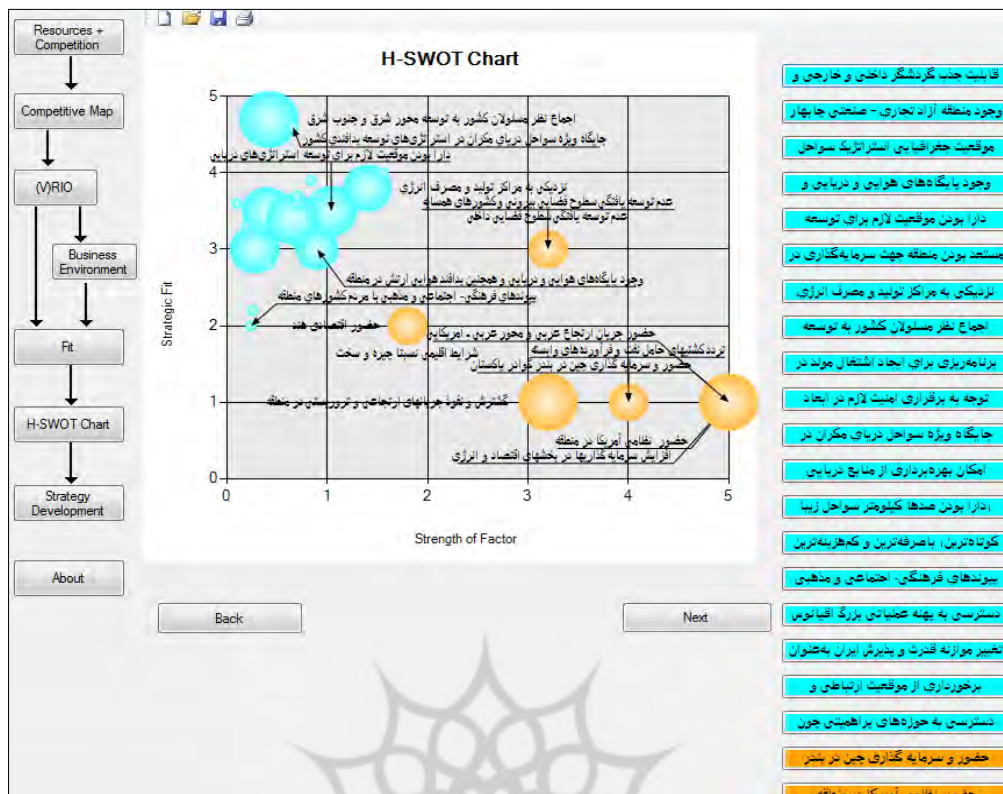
Resources + Competition

Competitive Map

(V)RIO

Business Environment

Fit

H-SWOT Chart

Strategy Development

About

H-SWOT Chart

5
4
3
2
1
0

Strategic Fit

0 1 2 3 4 5

Strength of Factor

اجماع نظر مسئولان کشور به توسعه محور شرق و جنوب شرق
جایگاه ویژه سواحل دریای مکران در استراتژی‌های توسعه بنادر کشور
دارا بودن موقعیت لازم برای توسعه استراتژی‌های دریایی
نزدیکی به مراکز تولید و مصرف انرژی
عدم توسعه یافتگی سطوح فضایی بیرونی و کشورهای همسایه
عدم توسعه یافتگی سطوح فضایی داخلی
وجود پایگاه‌های هوایی و دریایی و همچنین پدافند هوایی ارتش در منطقه
پیوندهای فرهنگی- اجتماعی و مذهبی با مردم کشورهای منطقه
حضور اقتصادی هند
حضور جریان ارتجاع عربی و محور عربی - امریکایی
تردد کشتیهای حامل نفت و فرآورده‌های وابسته
شرایط اقلیمی نسبتا چیره و سخت
حضور و سرمایه گذاری چین در بندر گوادر پاکستان
گسترش و نفوذ جریانهای ارتجاعی و تروریستی در منطقه
حضور نظامی آمریکا در منطقه
افزایش سرمایه گذاریها در بخشهای اقتصاد و انرژی

Back

Next

قابلیت جذب گردشگر داخلی و خارجی و
وجود منطقه آزاد تجاری - صنعتی چابهار
موقعیت جغرافیایی استراتژیک سواحل
وجود پایگاه‌های هوایی و دریایی و
دارا بودن موقعیت لازم برای توسعه
مستعد بودن منطقه جهت سرمایه‌گذاری در
نزدیکی به مراکز تولید و مصرف انرژی
اجماع نظر مسئولان کشور به توسعه
برنامه‌ریزی برای ایجاد اشتغال مولد در
توجه به برقراری امنیت لازم در ابعاد
جایگاه ویژه سواحل دریای مکران در
امکان بهره‌برداری از منابع دریایی
دارا بودن صدها کیلومتر سواحل زیبا
کوتاه‌ترین، باصرفه‌ترین و کم‌هزینه‌ترین
پیوندهای فرهنگی- اجتماعی و مذهبی
دسترسی به پهنه عملیاتی بزرگ اقیانوس
تغییر موازنه قدرت و پذیرش ایران به‌عنوان
برخورداری از موقعیت ارتباطی و
دسترسی به حوزه‌های پراهمیتی چون
حضور و سرمایه گذاری چین در بندر
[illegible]